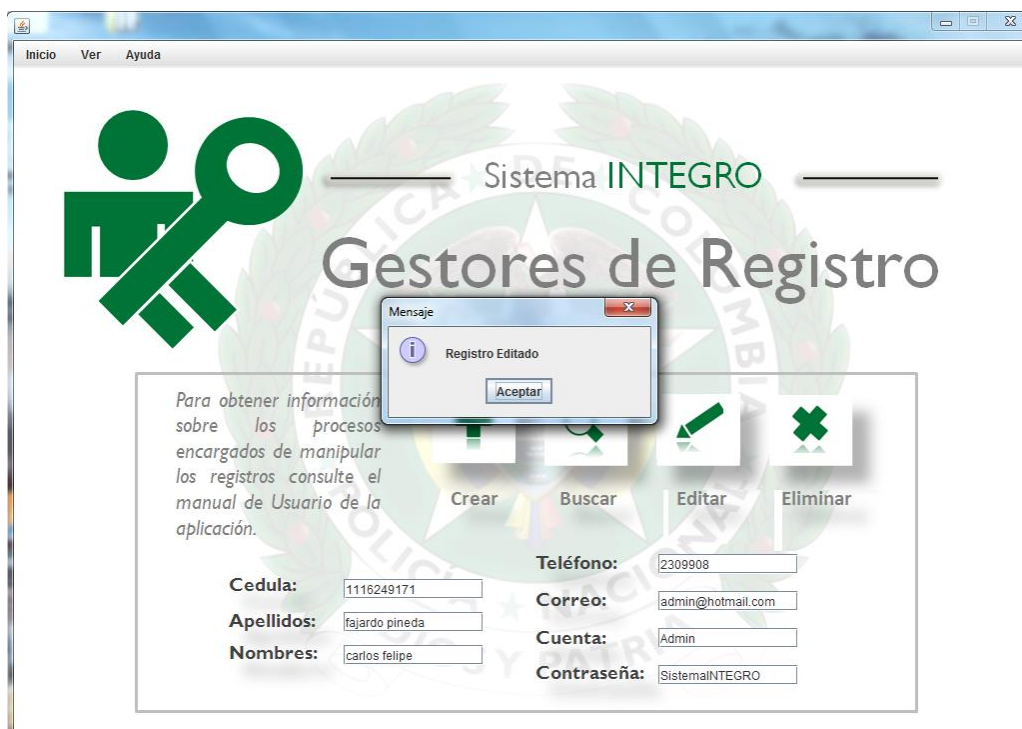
Inicio Ver Ayuda

Sistema INTEGRO

Gestores de Registro

Mensaje

Registro Editado

Aceptar

Para obtener información sobre los procesos encargados de manipular los registros consulte el manual de Usuario de la aplicación.

Crear Buscar Editar Eliminar

Cedula: 1116249171

Apellidos: fajardo pineda

Nombres: carlos felipe

Teléfono: 2309908

Correo: admin@hotmail.com

Cuenta: Admin

Contraseña: SistemaINTEGRO